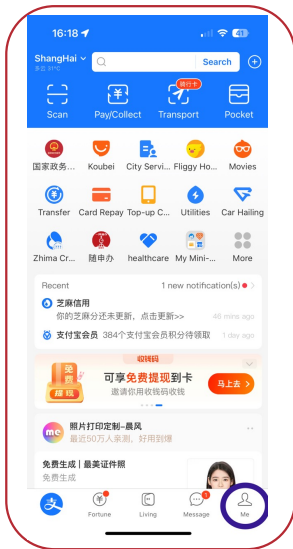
16:18

41

ShangHai
多云 31°C

Search

Scan

Pay/Collect

Transport

出行卡

Pocket

国家政务...

Koubei

City Servi...

Fliggy Ho...

Movies

Transfer

Card Repay

Top-up C...

Utilities

Car Hailing

Zhima Cr...

随申办

healthcare

My Mini-...

More

Recent

1 new notification(s)

芝麻信用

你的芝麻分还未更新，点击更新>>

46 mins ago

支付宝会员

384个支付宝会员积分待领取

1 day ago

收钱码

可享免费提现到卡

邀请你用收钱码收钱

马上去

免费

提现

照片打印定制-晨风

最近50万人来购，好用到爆

免费生成｜最美证件照

Fortune

Living

Message

1

Me